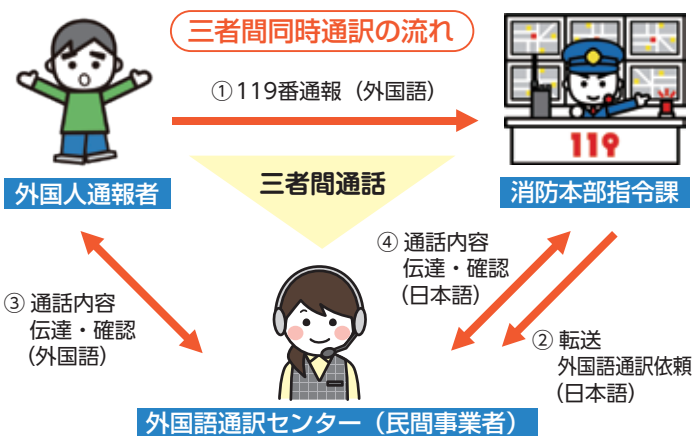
三者間同時通訳の流れ

①119番通報（外国語）

外国人通報者

三者間通話

消防本部指令課

119

③ 通話内容
伝達・確認
（外国語）

④ 通話内容
伝達・確認
（日本語）

② 転送
外国語通訳依頼
（日本語）

外国語通訳センター（民間事業者）